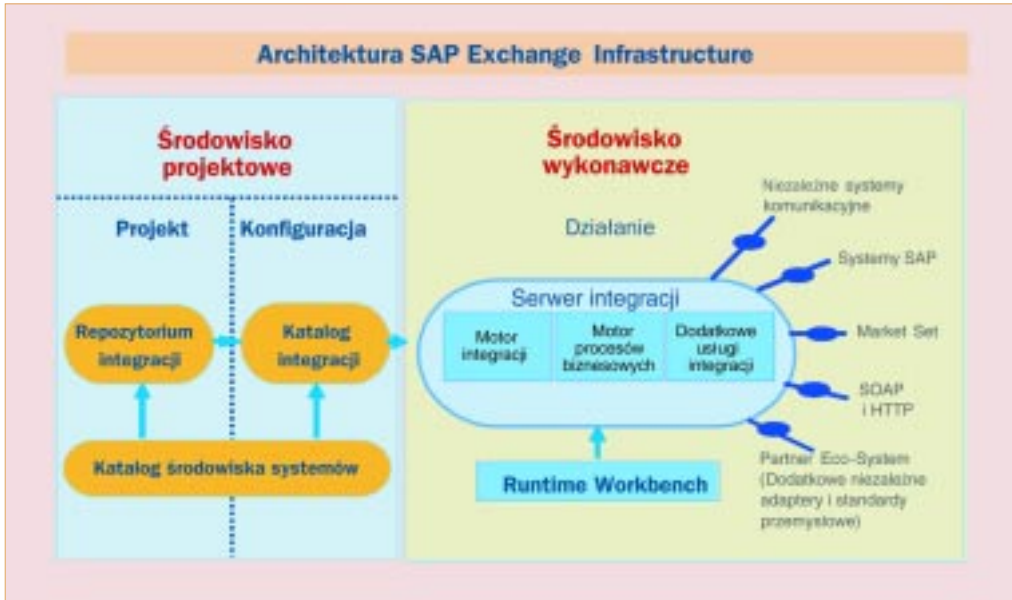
Architektura SAP Exchange Infrastructure

Środowisko projektowe

Projekt

Konfiguracja

Repozytorium integracji

Katalog integracji

Katalog środowiska systemów

Środowisko wykonawcze

Działanie

Serwer integracji

Motor integracji

Motor procesów biznesowych

Dodatkowe usługi integracji

Runtime Workbench

Niezależne systemy komunikacyjne

Systemy SAP

Market Set

SOAP i HTTP

Partner Eco-System (Dodatkowe niezależne adaptery i standardy przemysłowe)